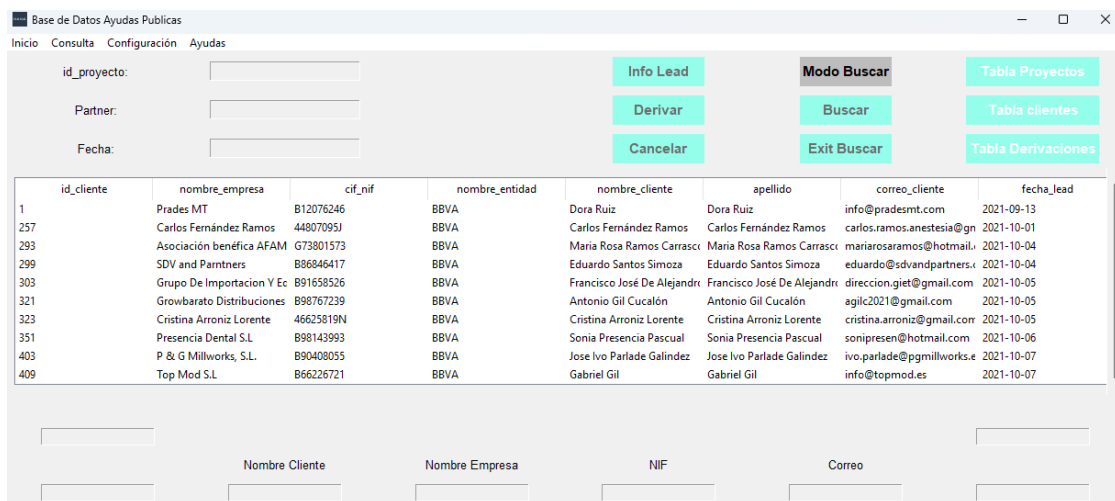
Base de Datos Ayudas Publicas

Inicio Consulta Configuración Ayudas

id_proyecto:

Partner:

Fecha:

Info Lead

Derivar

Cancelar

Modo Buscar

Buscar

Exit Buscar

Tabla Proyectos

Tabla clientes

Tabla Derivaciones

| id_cliente | nombre_empresa | cif_nif | nombre_entidad | nombre_cliente | apellido | correo_cliente | fecha_lead |
|---|---|---|---|---|---|---|---|
| 1 | Prades MT | B12076246 | BBVA | Dora Ruiz | Dora Ruiz | info@pradesmt.com | 2021-09-13 |
| 257 | Carlos Fernández Ramos | 44807095J | BBVA | Carlos Fernández Ramos | Carlos Fernández Ramos | carlos.ramos.anestesia@gn | 2021-10-01 |
| 293 | Asociación benéfica AFAM | G73801573 | BBVA | Maria Rosa Ramos Carrasc | Maria Rosa Ramos Carrasc | mariarosaramos@hotmail.c | 2021-10-04 |
| 299 | SDV and Parntners | B86846417 | BBVA | Eduardo Santos Simoza | Eduardo Santos Simoza | eduardo@sdvandpartners.c | 2021-10-04 |
| 303 | Grupo De Importacion Y Ex | B91658526 | BBVA | Francisco José De Alejandr | Francisco José De Alejandr | direccion.giet@gmail.com | 2021-10-05 |
| 321 | Growbarato Distribuciones | B98767239 | BBVA | Antonio Gil Cucalón | Antonio Gil Cucalón | agilc2021@gmail.com | 2021-10-05 |
| 323 | Cristina Arroniz Lorente | 46625819N | BBVA | Cristina Arroniz Lorente | Cristina Arroniz Lorente | cristina.arroniz@gmail.com | 2021-10-05 |
| 351 | Presencia Dental S.L | B98143993 | BBVA | Sonia Presencia Pascual | Sonia Presencia Pascual | sonipresen@hotmail.com | 2021-10-06 |
| 403 | P & G Millworks, S.L. | B90408055 | BBVA | Jose Ivo Parlade Galindez | Jose Ivo Parlade Galindez | ivo.parlade@pgmillworks.e | 2021-10-07 |
| 409 | Top Mod S.L | B66226721 | BBVA | Gabriel Gil | Gabriel Gil | info@topmod.es | 2021-10-07 |

Nombre Cliente

Nombre Empresa

NIF

Correo